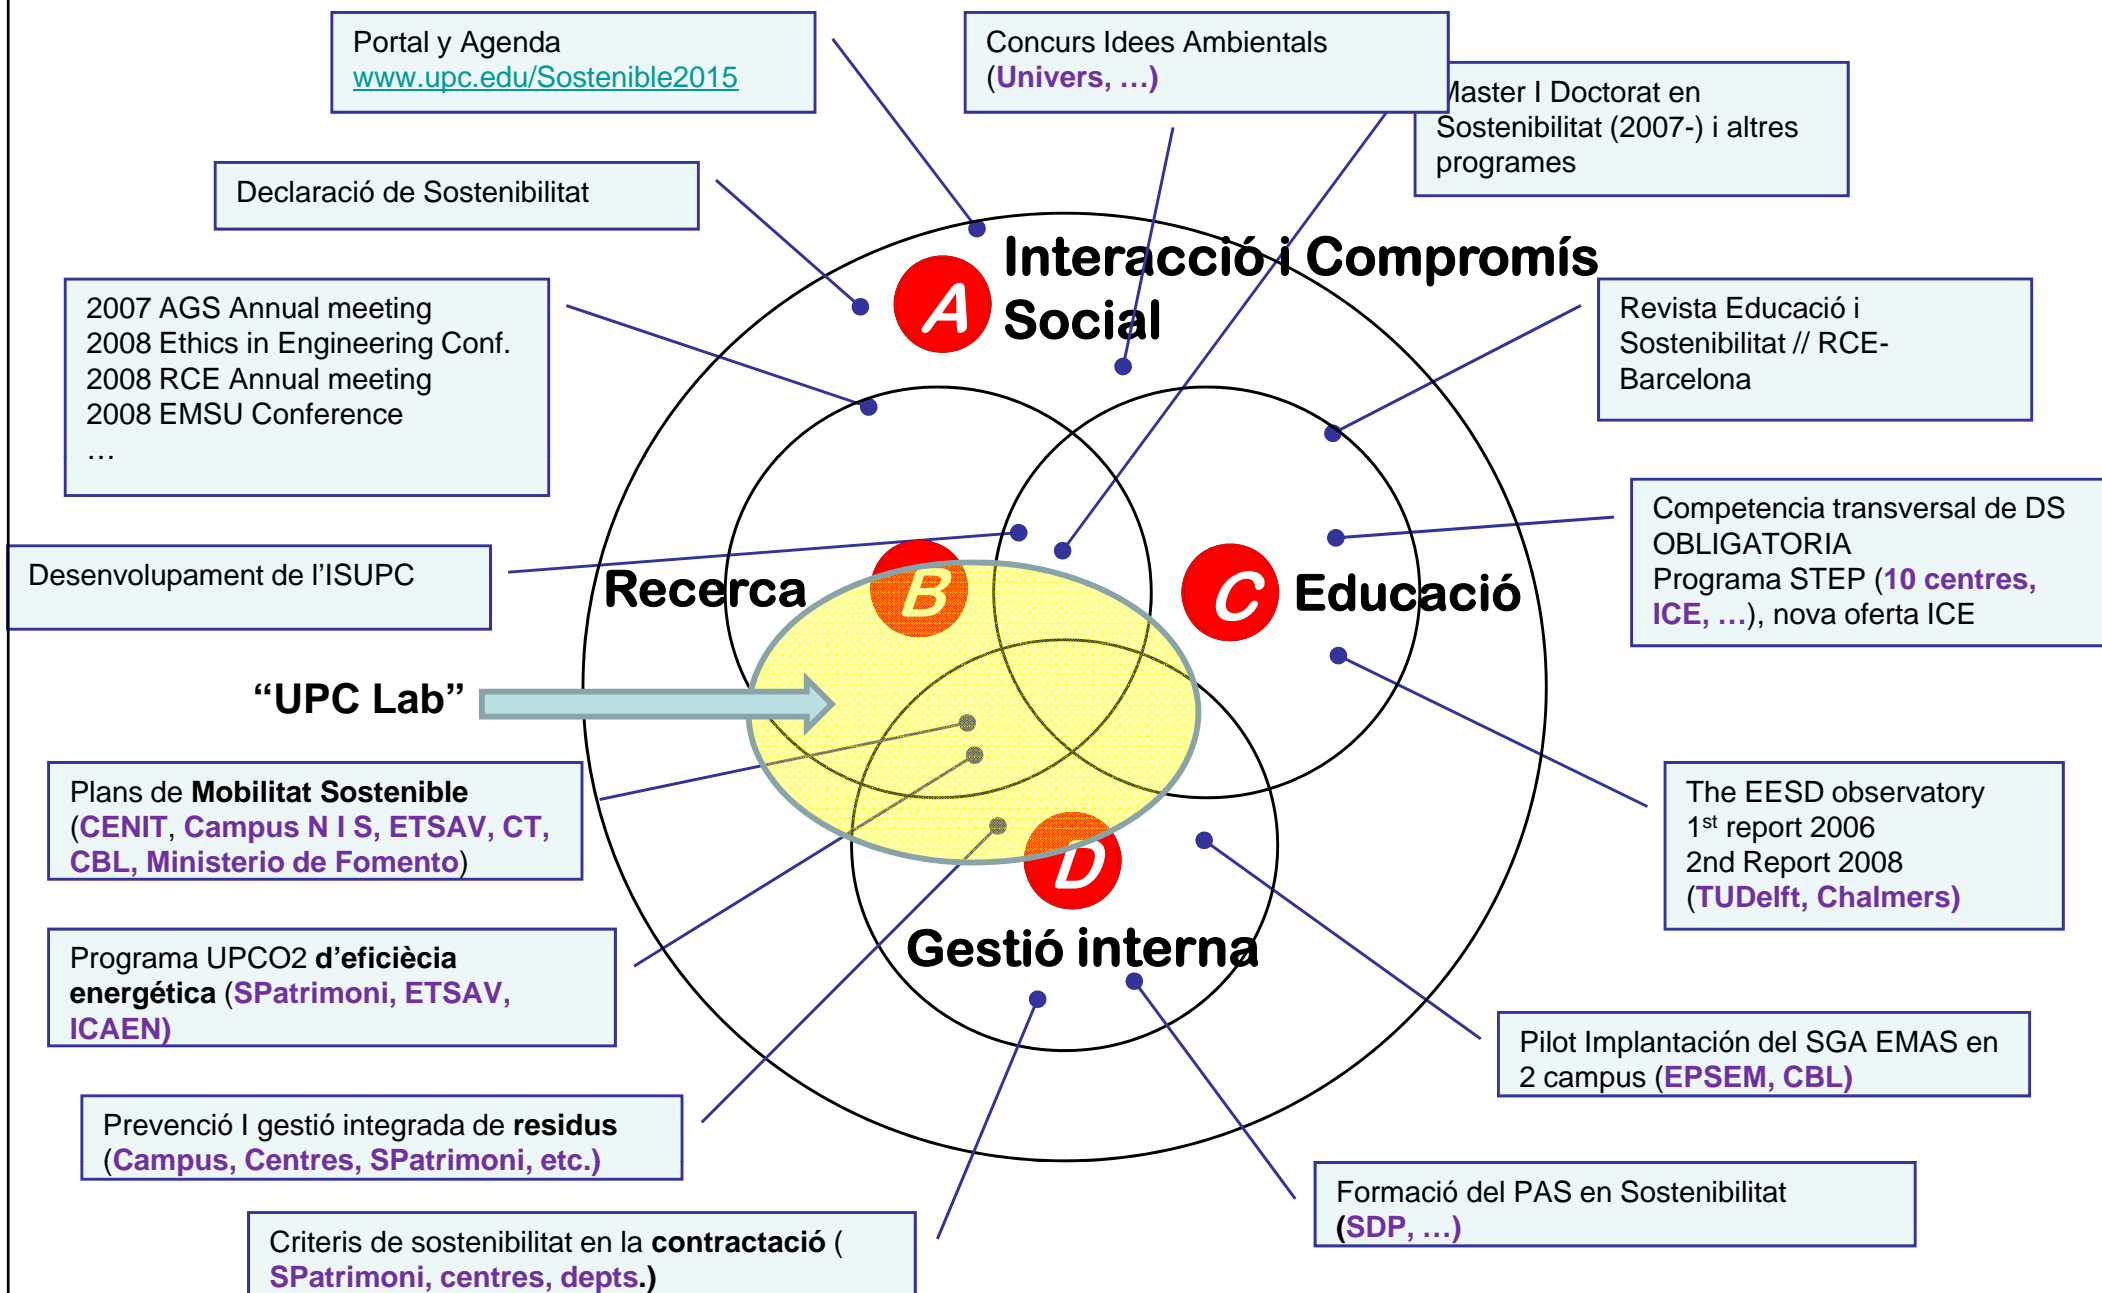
Portal y Agenda
www.upc.edu/Sostenible2015

Concurs Idees Ambientals
(Univers, …)

Master I Doctorat en Sostenibilitat (2007-) i altres programes

Declaració de Sostenibilitat

A Interacció i Compromís Social

2007 AGS Annual meeting
2008 Ethics in Engineering Conf.
2008 RCE Annual meeting
2008 EMSU Conference
…

Revista Educació i Sostenibilitat // RCE-Barcelona

Competencia transversal de DS OBLIGATORIA
Programa STEP (10 centres, ICE, …), nova oferta ICE

Desenvolupament de l'ISUPC

Recerca B

C Educació

"UPC Lab"

Plans de Mobilitat Sostenible (CENIT, Campus N I S, ETSAV, CT, CBL, Ministerio de Fomento)

The EESD observatory
1$^{st}$ report 2006
2nd Report 2008
(TUDelft, Chalmers)

D

Programa UPCO2 d'eficiècia energética (SPatrimoni, ETSAV, ICAEN)

Gestió interna

Pilot Implantación del SGA EMAS en 2 campus (EPSEM, CBL)

Prevenció I gestió integrada de residus (Campus, Centres, SPatrimoni, etc.)

Formació del PAS en Sostenibilitat (SDP, …)

Criteris de sostenibilitat en la contractació ( SPatrimoni, centres, depts.)